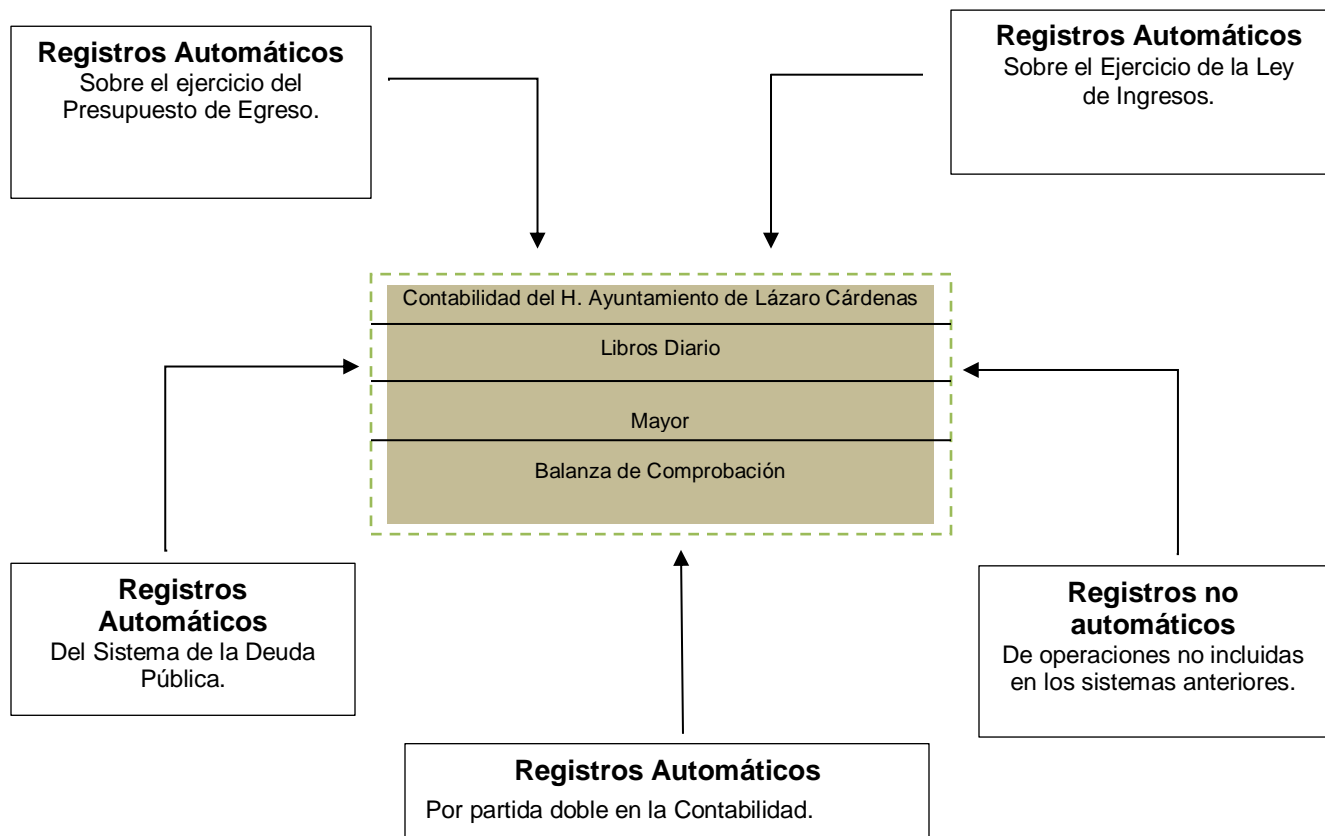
**Registros Automáticos**
Sobre el ejercicio del Presupuesto de Egreso.

**Registros Automáticos**
Sobre el Ejercicio de la Ley de Ingresos.

Contabilidad del H. Ayuntamiento de Lázaro Cárdenas

Libros Diario

Mayor

Balanza de Comprobación

**Registros Automáticos**
Del Sistema de la Deuda Pública.

**Registros no automáticos**
De operaciones no incluidas en los sistemas anteriores.

**Registros Automáticos**
Por partida doble en la Contabilidad.